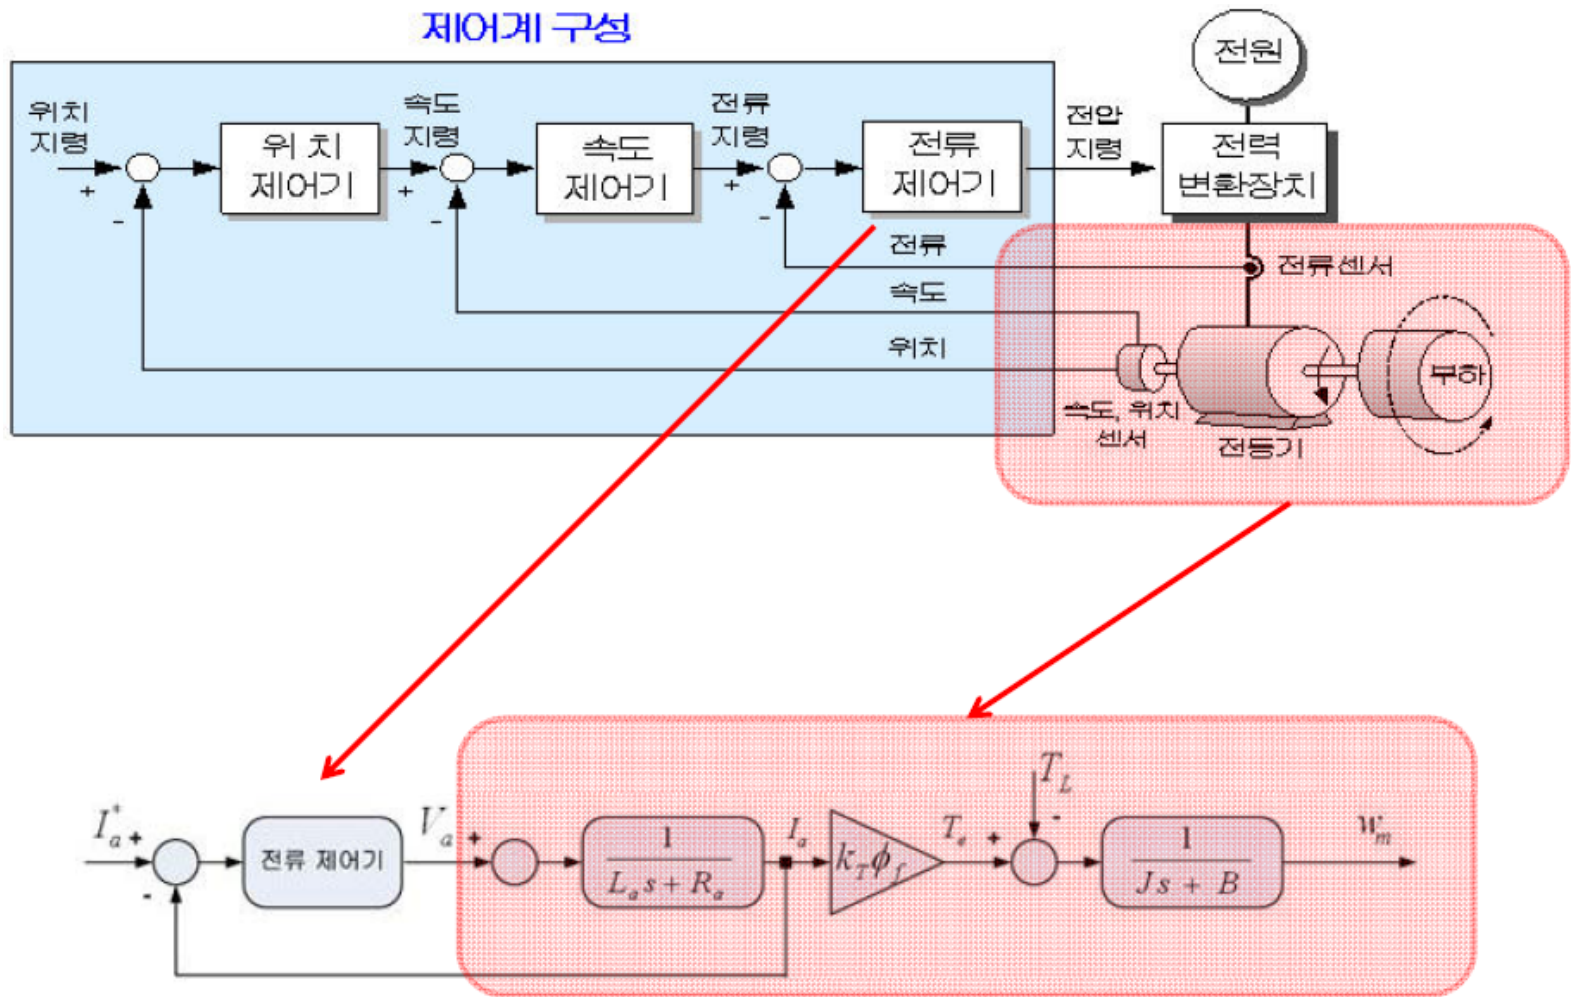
제어계 구성

전원

위치 지령
+
-
위 치 제어기
속도 지령
+
-
속도 제어기
전류 지령
+
-
전류 제어기
전압 지령
전력 변환장치

전류
속도
위치
전류센서
속도, 위치 센서
전동기
부하

$I_a^*$
+
-
전류 제어기
$V_a$
+
$\frac{1}{L_a s + R_a}$
$I_a$
$k_T \phi_f$
$T_e$
+
$T_L$
-
$\frac{1}{Js + B}$
$w_m$